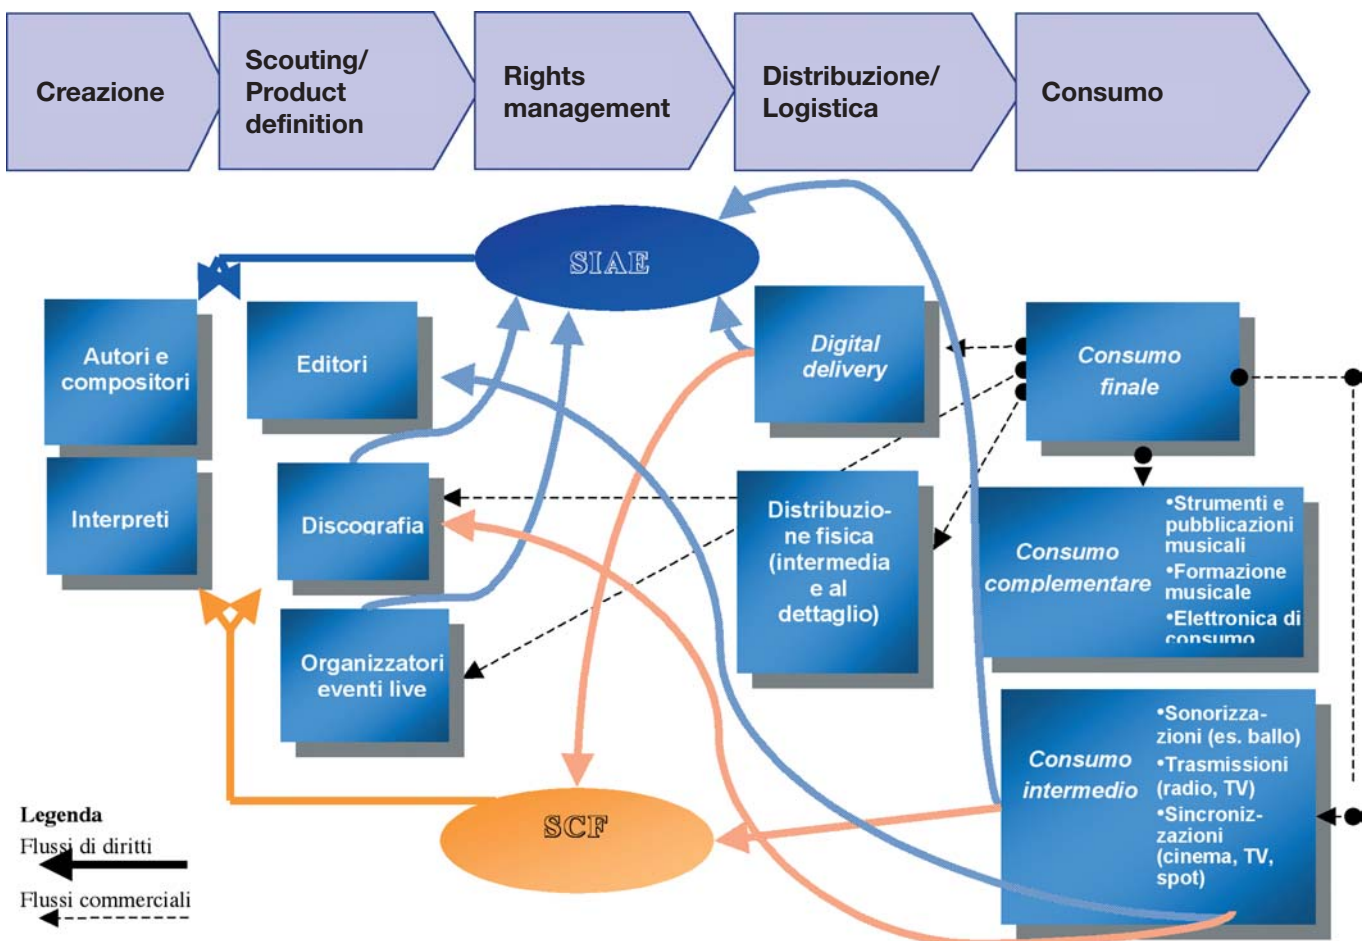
Creazione

Scouting/ Product definition

Rights management

Distribuzione/ Logistica

Consumo

SIAE

Autori e compositori

Editori

Digital delivery

Consumo finale

Interpreti

Discografia

Distribuzione fisica (intermedia e al dettaglio)

Consumo complementare

•Strumenti e pubblicazioni musicali
•Formazione musicale
•Elettronica di consumo

Organizzatori eventi live

Consumo intermedio

•Sonorizzazioni (es. ballo)
•Trasmissioni (radio, TV)
•Sincronizzazioni (cinema, TV, spot)

SCF

Legenda
Flussi di diritti
Flussi commerciali